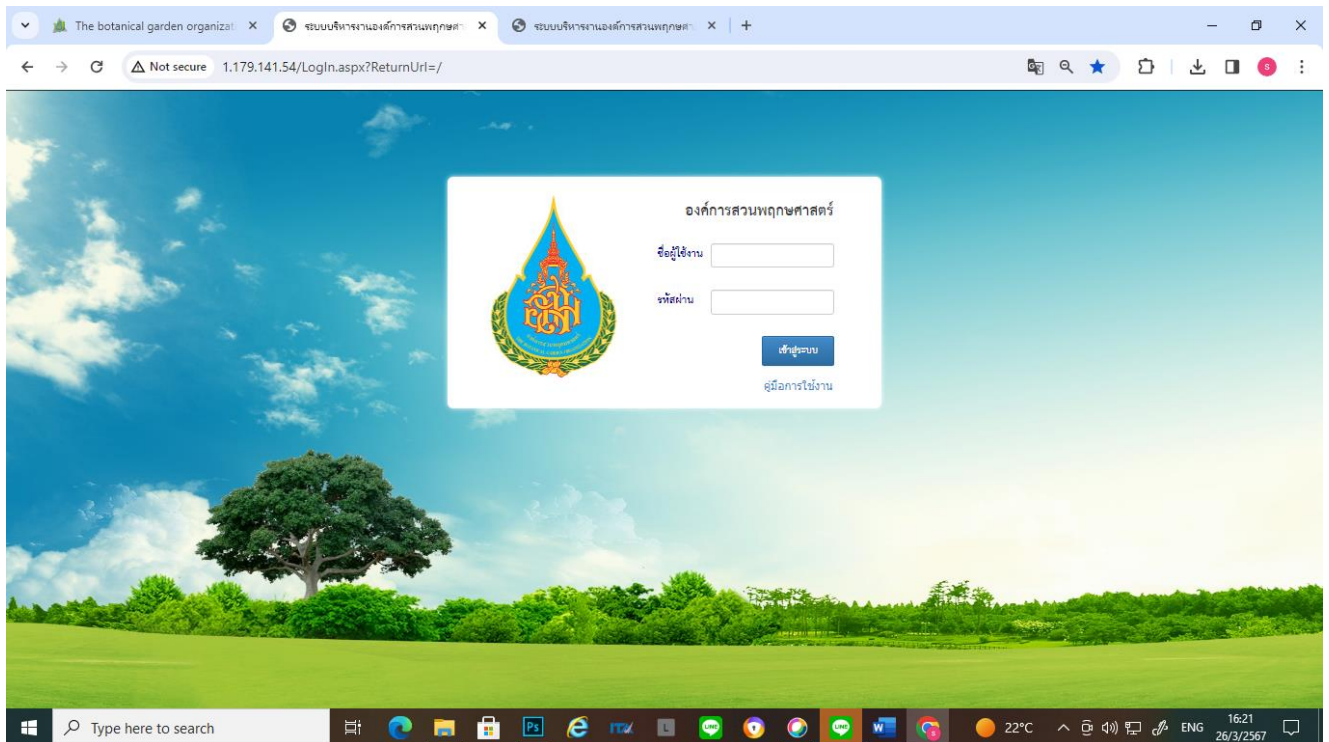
The botanical garden organizat ×
ระบบบริหารงานองค์การสวนพฤกษศา ×
ระบบบริหารงานองค์การสวนพฤกษศา ×
+

Not secure 1.179.141.54/LogIn.aspx?ReturnUrl=/

องค์การสวนพฤกษศาสตร์

ชื่อผู้ใช้งาน

รหัสผ่าน

เข้าสู่ระบบ

คู่มือการใช้งาน

Type here to search

22°C ENG 16:21 26/3/2567